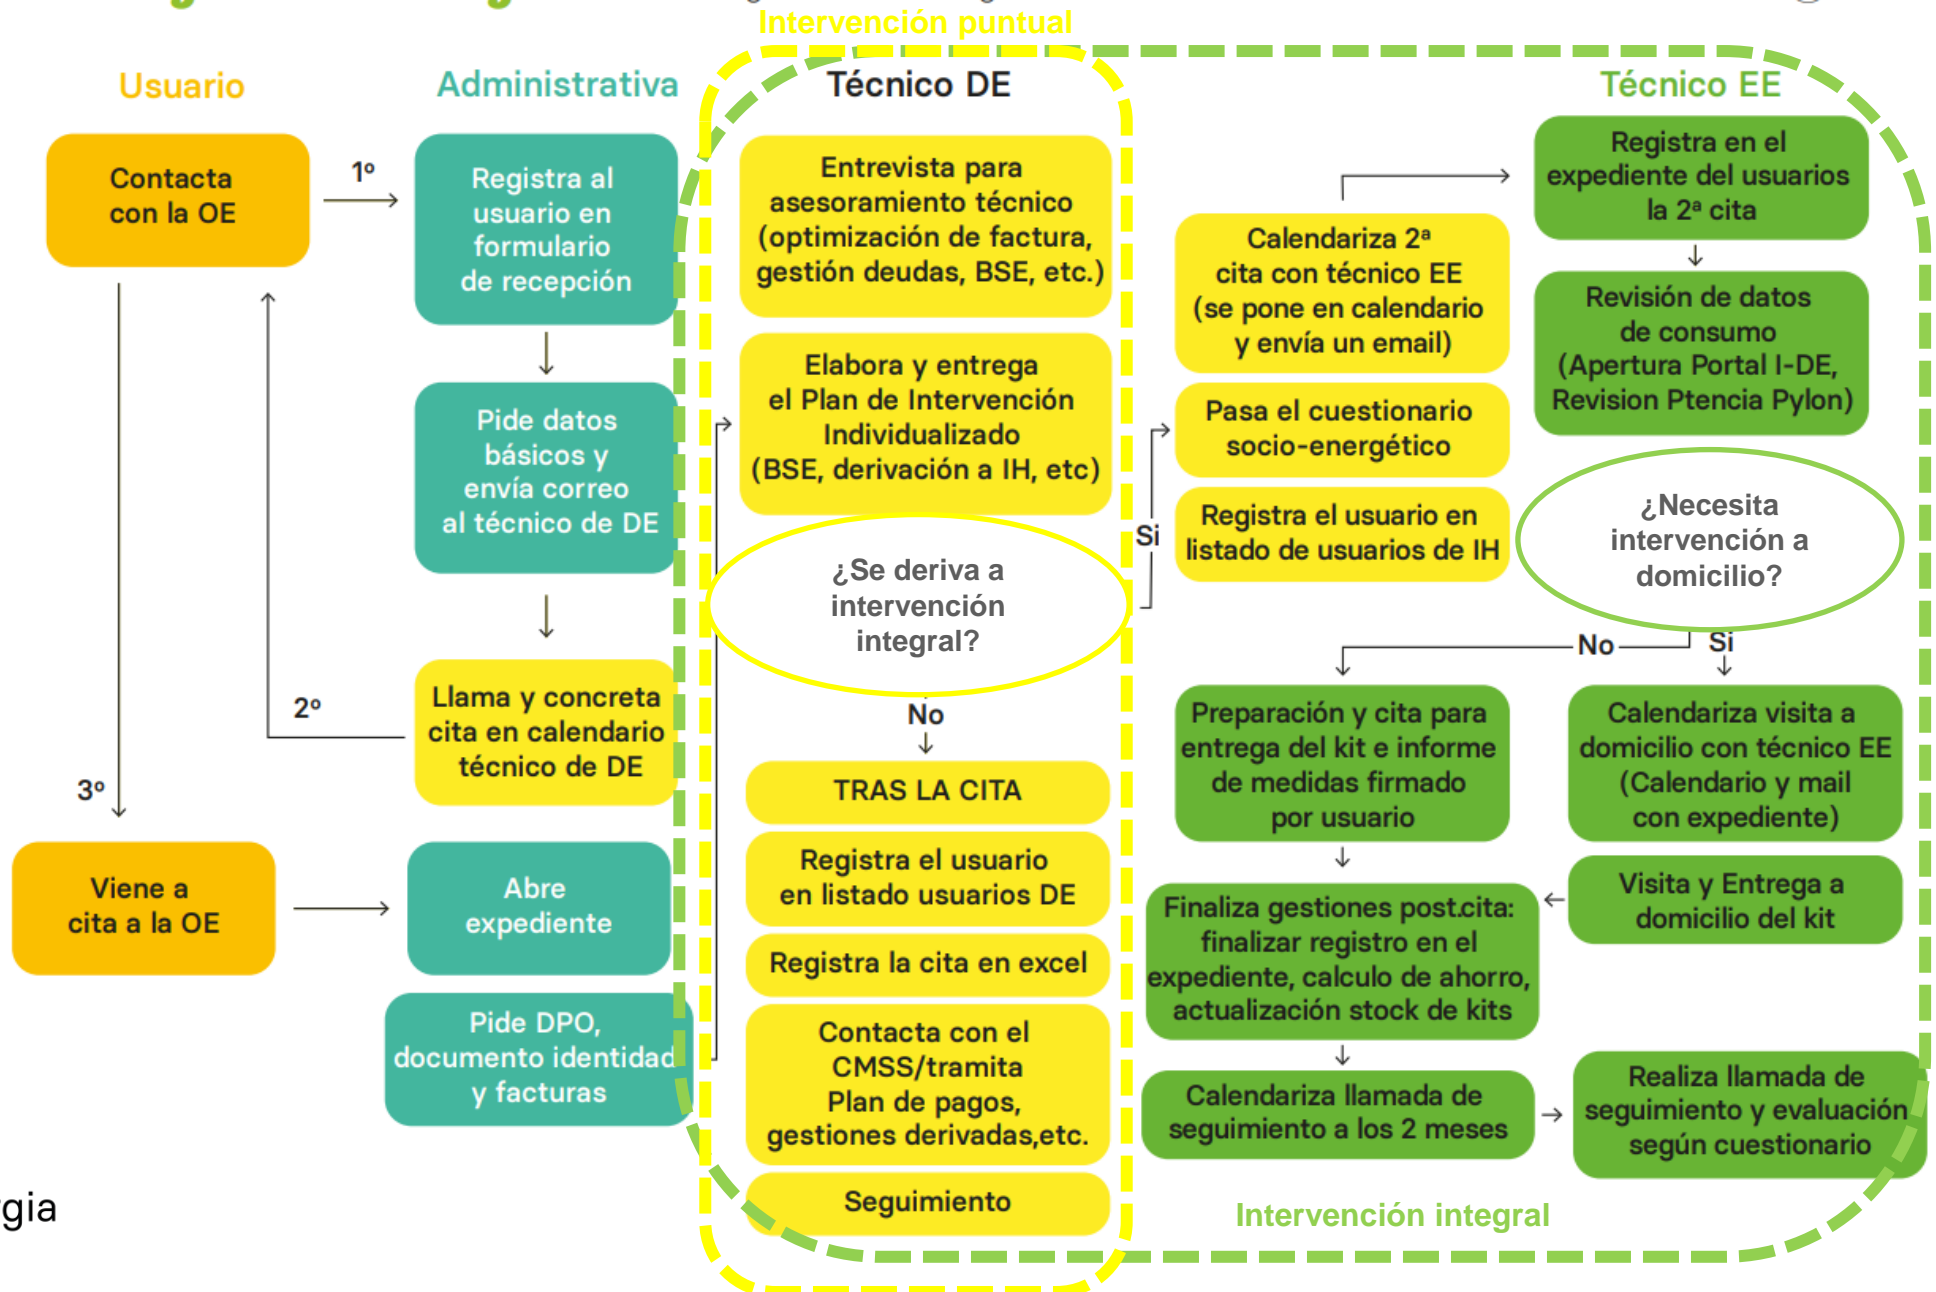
Intervención puntual

Usuario

Administrativa

Técnico DE

Técnico EE

Contacta con la OE

1º

Registra al usuario en formulario de recepción

Pide datos básicos y envía correo al técnico de DE

Llama y concreta cita en calendario técnico de DE

2º

3º

Viene a cita a la OE

Abre expediente

Pide DPO, documento identidad y facturas

Entrevista para asesoramiento técnico (optimización de factura, gestión deudas, BSE, etc.)

Elabora y entrega el Plan de Intervención Individualizado (BSE, derivación a IH, etc)

¿Se deriva a intervención integral?

No

TRAS LA CITA

Registra el usuario en listado usuarios DE

Registra la cita en excel

Contacta con el CMSS/tramita Plan de pagos, gestiones derivadas,etc.

Seguimiento

Si

Calendariza 2ª cita con técnico EE (se pone en calendario y envía un email)

Pasa el cuestionario socio-energético

Registra el usuario en listado de usuarios de IH

Registra en el expediente del usuarios la 2ª cita

Revisión de datos de consumo (Apertura Portal I-DE, Revision Ptencia Pylon)

¿Necesita intervención a domicilio?

No

Si

Preparación y cita para entrega del kit e informe de medidas firmado por usuario

Calendariza visita a domicilio con técnico EE (Calendario y mail con expediente)

Visita y Entrega a domicilio del kit

Finaliza gestiones post.cita: finalizar registro en el expediente, calculo de ahorro, actualización stock de kits

Calendariza llamada de seguimiento a los 2 meses

Realiza llamada de seguimiento y evaluación según cuestionario

Intervención integral

gia